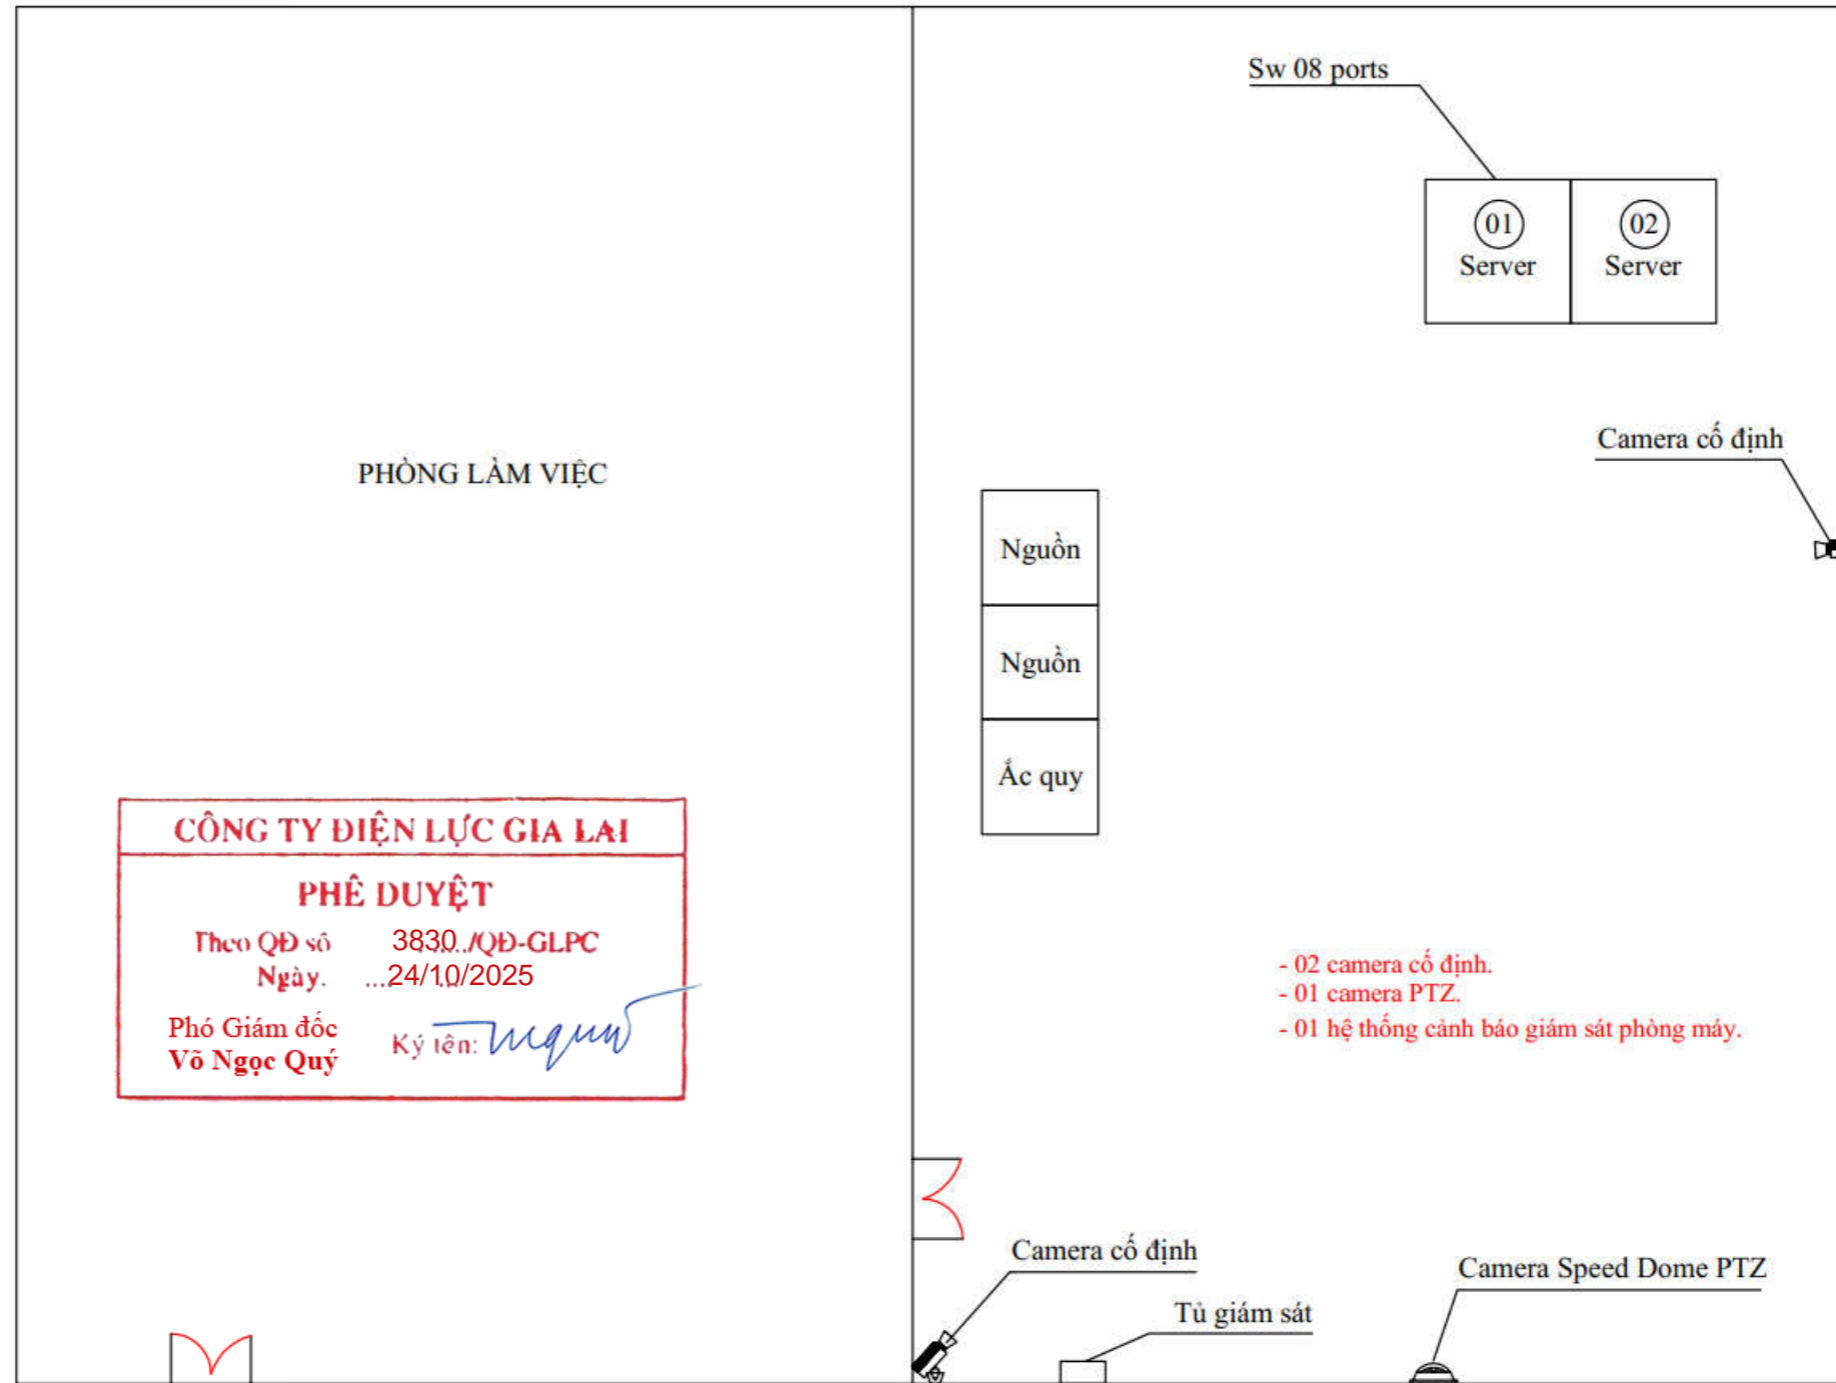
PHÒNG LÀM VIỆC

CÔNG TY ĐIỆN LỰC GIA LAI
PHÊ DUYỆT
Theo QĐ số 3830../QĐ-GLPC
Ngày. ...24/10/2025
Phó Giám đốc
Võ Ngọc Quý
Ký tên:

Sw 08 ports

01
Server

02
Server

Camera cố định

Nguồn

Nguồn

Ắc quy

- 02 camera cố định.
- 01 camera PTZ.
- 01 hệ thống cảnh báo giám sát phòng máy.

Camera cố định

Tủ giám sát

Camera Speed Dome PTZ